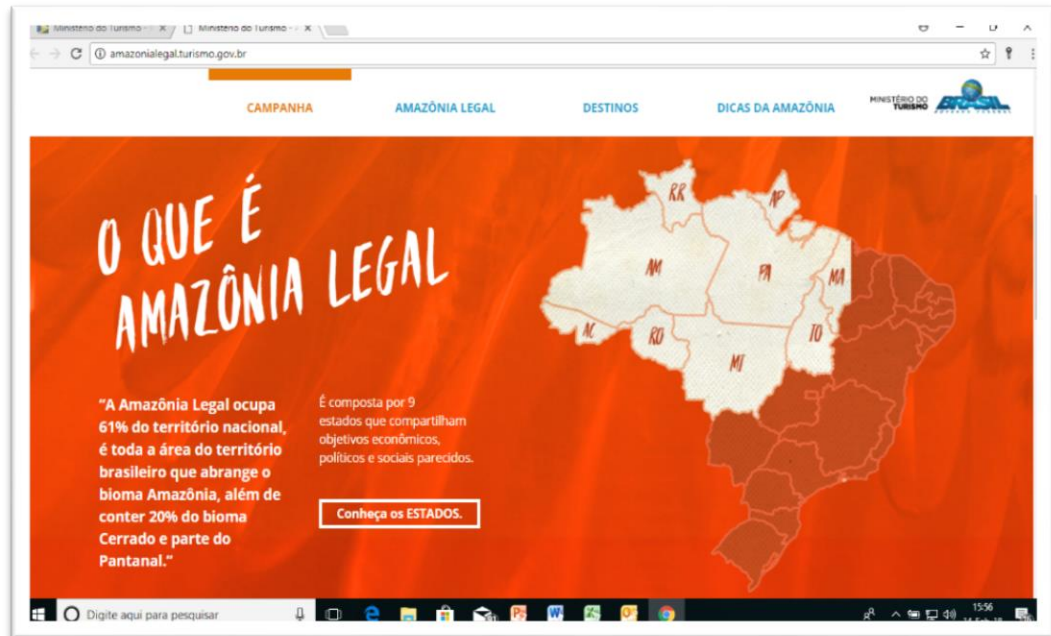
Ministério do Turismo - × Ministério do Turismo - ×

amazonialegal.turismo.gov.br

CAMPANHA AMAZÔNIA LEGAL DESTINOS DICAS DA AMAZÔNIA

MINISTÉRIO DO TURISMO

O QUE É AMAZÔNIA LEGAL

RR AP AM PA MA AC RO TO MT

"A Amazônia Legal ocupa 61% do território nacional, é toda a área do território brasileiro que abrange o bioma Amazônia, além de conter 20% do bioma Cerrado e parte do Pantanal."

É composta por 9 estados que compartilham objetivos econômicos, políticos e sociais parecidos.

Conheça os ESTADOS.

Digite aqui para pesquisar

15:56